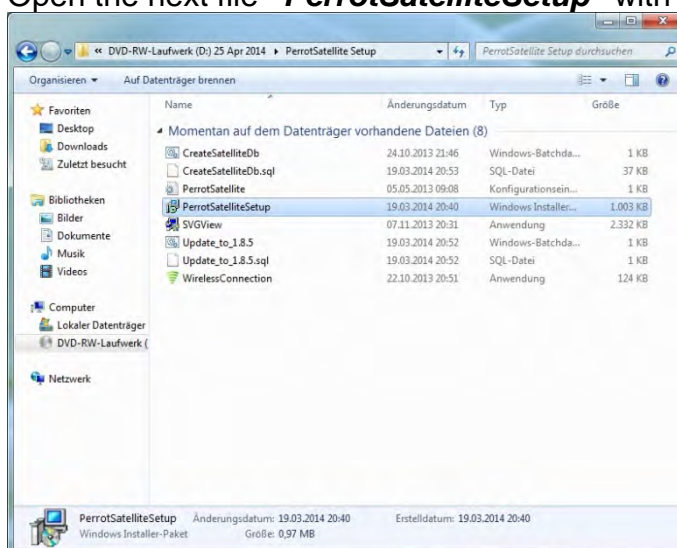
Open the next file "PerrotSatelliteSetup" with

« DVD-RW-Laufwerk (D:) 25 Apr 2014 ▸ PerrotSatellite Setup

PerrotSatellite Setup durchsuchen

Organisieren ▾ Auf Datenträger brennen

Favoriten
Desktop
Downloads
Zuletzt besucht

Bibliotheken
Bilder
Dokumente
Musik
Videos

Computer
Lokaler Datenträger
DVD-RW-Laufwerk (

Netzwerk

Momentan auf dem Datenträger vorhandene Dateien (8)

| Name | Änderungsdatum | Typ | Größe |
|---|---|---|---|
| CreateSatelliteDb | 24.10.2013 21:46 | Windows-Batchda... | 1 KB |
| CreateSatelliteDb.sql | 19.03.2014 20:53 | SQL-Datei | 37 KB |
| PerrotSatellite | 05.05.2013 09:08 | Konfigurationsein... | 1 KB |
| PerrotSatelliteSetup | 19.03.2014 20:40 | Windows Installer... | 1.003 KB |
| SVGView | 07.11.2013 20:31 | Anwendung | 2.332 KB |
| Update_to_1.8.5 | 19.03.2014 20:52 | Windows-Batchda... | 1 KB |
| Update_to_1.8.5.sql | 19.03.2014 20:52 | SQL-Datei | 1 KB |
| WirelessConnection | 22.10.2013 20:51 | Anwendung | 124 KB |

PerrotSatelliteSetup Änderungsdatum: 19.03.2014 20:40 Erstelldatum: 19.03.2014 20:40
Windows Installer-Paket Größe: 0,97 MB